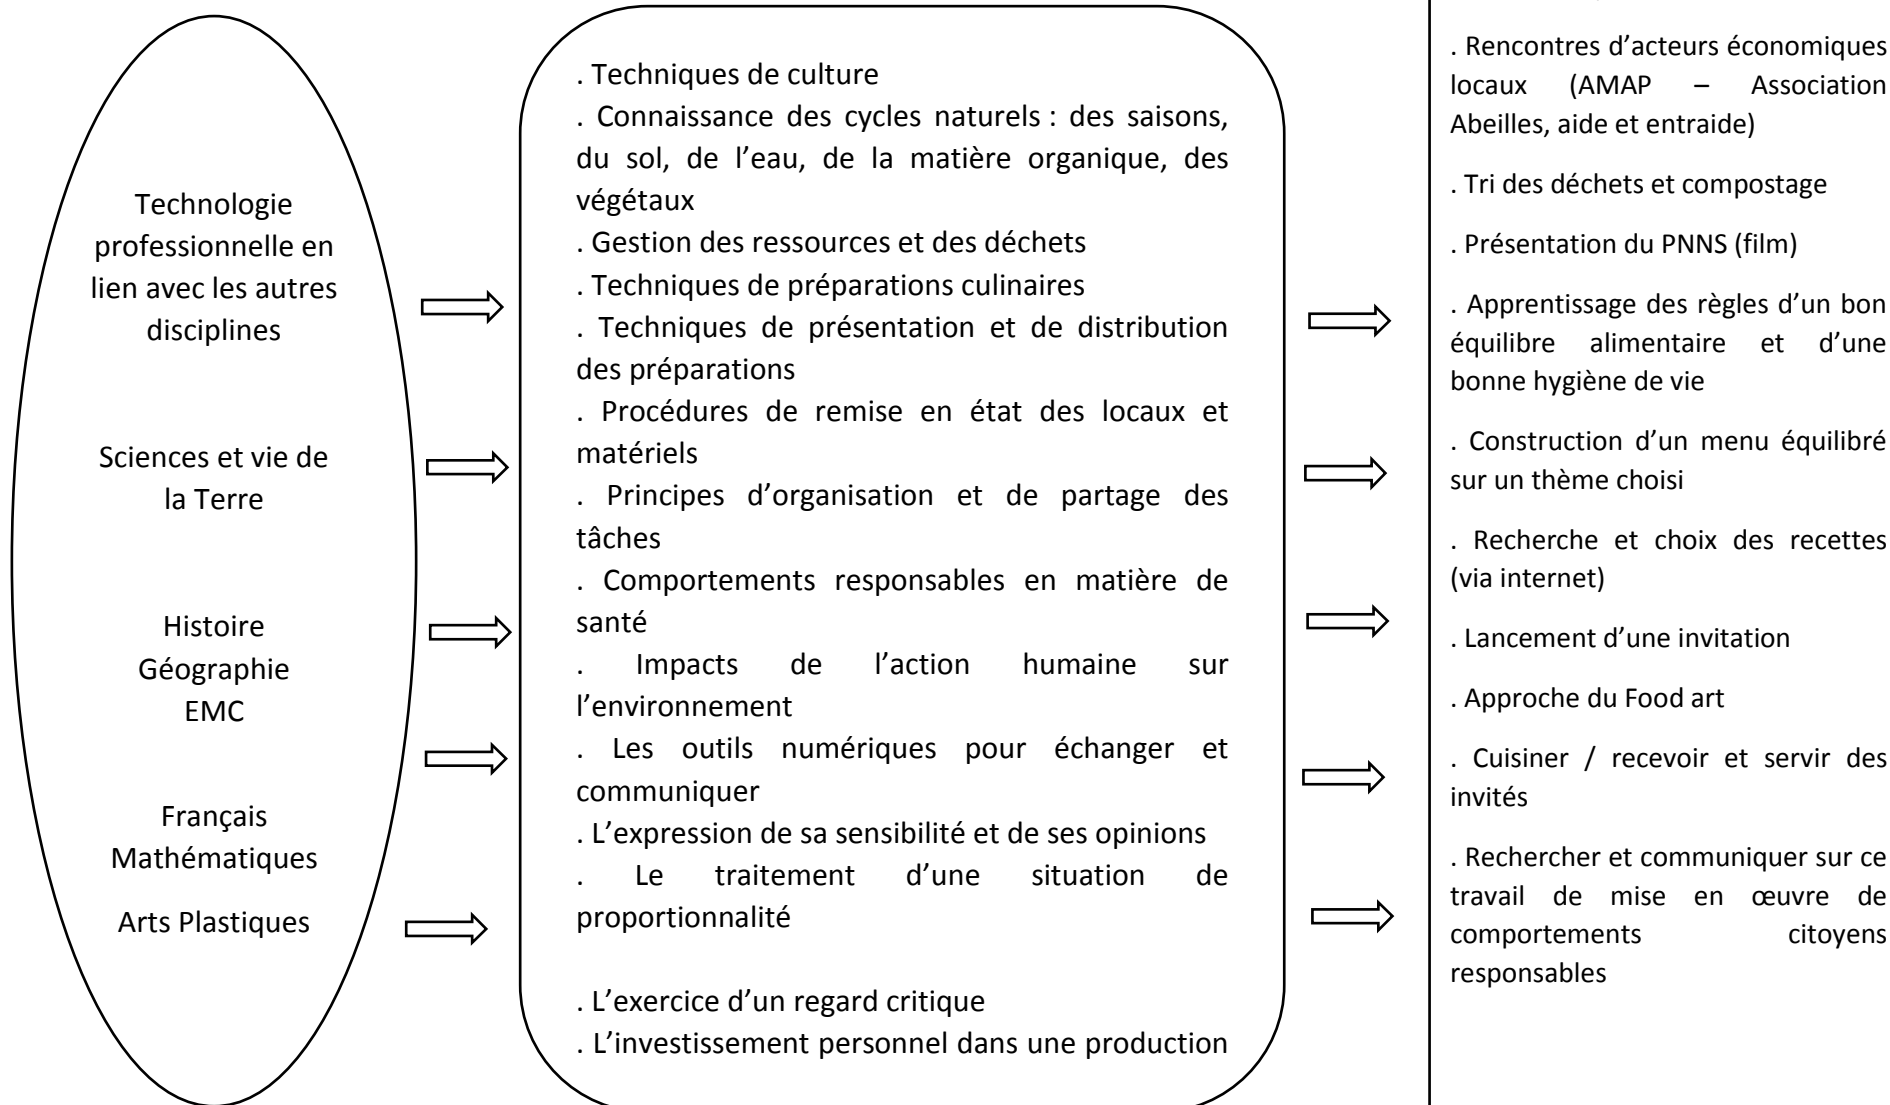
Technologie professionnelle en lien avec les autres disciplines

Sciences et vie de la Terre

Histoire
Géographie
EMC

Français
Mathématiques

Arts Plastiques

. Techniques de culture
. Connaissance des cycles naturels : des saisons, du sol, de l'eau, de la matière organique, des végétaux
. Gestion des ressources et des déchets
. Techniques de préparations culinaires
. Techniques de présentation et de distribution des préparations
. Procédures de remise en état des locaux et matériels
. Principes d'organisation et de partage des tâches
. Comportements responsables en matière de santé
. Impacts de l'action humaine sur l'environnement
. Les outils numériques pour échanger et communiquer
. L'expression de sa sensibilité et de ses opinions
. Le traitement d'une situation de proportionnalité

. L'exercice d'un regard critique
. L'investissement personnel dans une production

. Rencontres d'acteurs économiques locaux (AMAP – Association Abeilles, aide et entraide)

. Tri des déchets et compostage

. Présentation du PNNS (film)

. Apprentissage des règles d'un bon équilibre alimentaire et d'une bonne hygiène de vie

. Construction d'un menu équilibré sur un thème choisi

. Recherche et choix des recettes (via internet)

. Lancement d'une invitation

. Approche du Food art

. Cuisiner / recevoir et servir des invités

. Rechercher et communiquer sur ce travail de mise en œuvre de comportements citoyens responsables